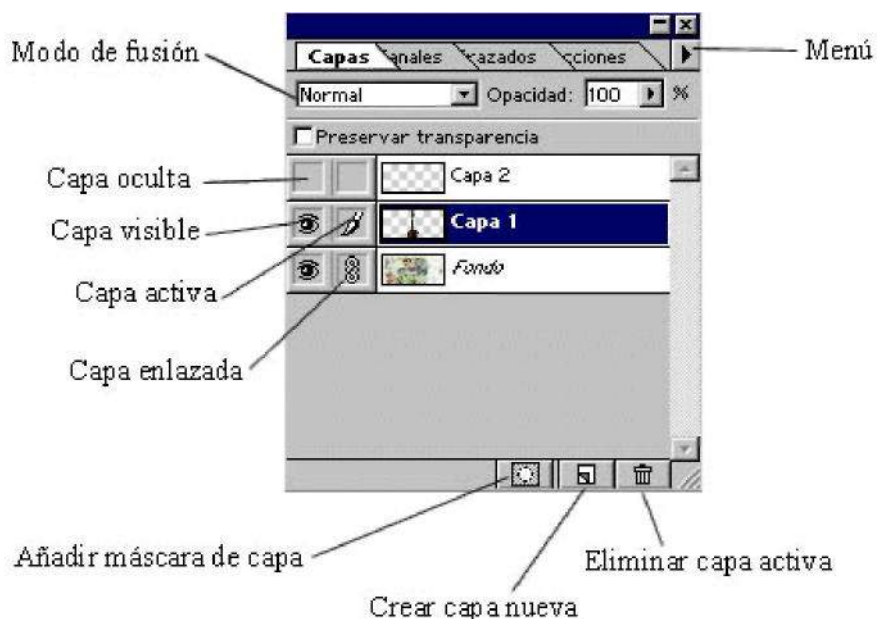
Modo de fusión

Capas anales azados ciones

Menú

Normal

Opacidad: 100 %

Preservar transparencia

Capa oculta

Capa 2

Capa visible

Capa 1

Capa activa

Fondo

Capa enlazada

Añadir máscara de capa

Eliminar capa activa

Crear capa nueva